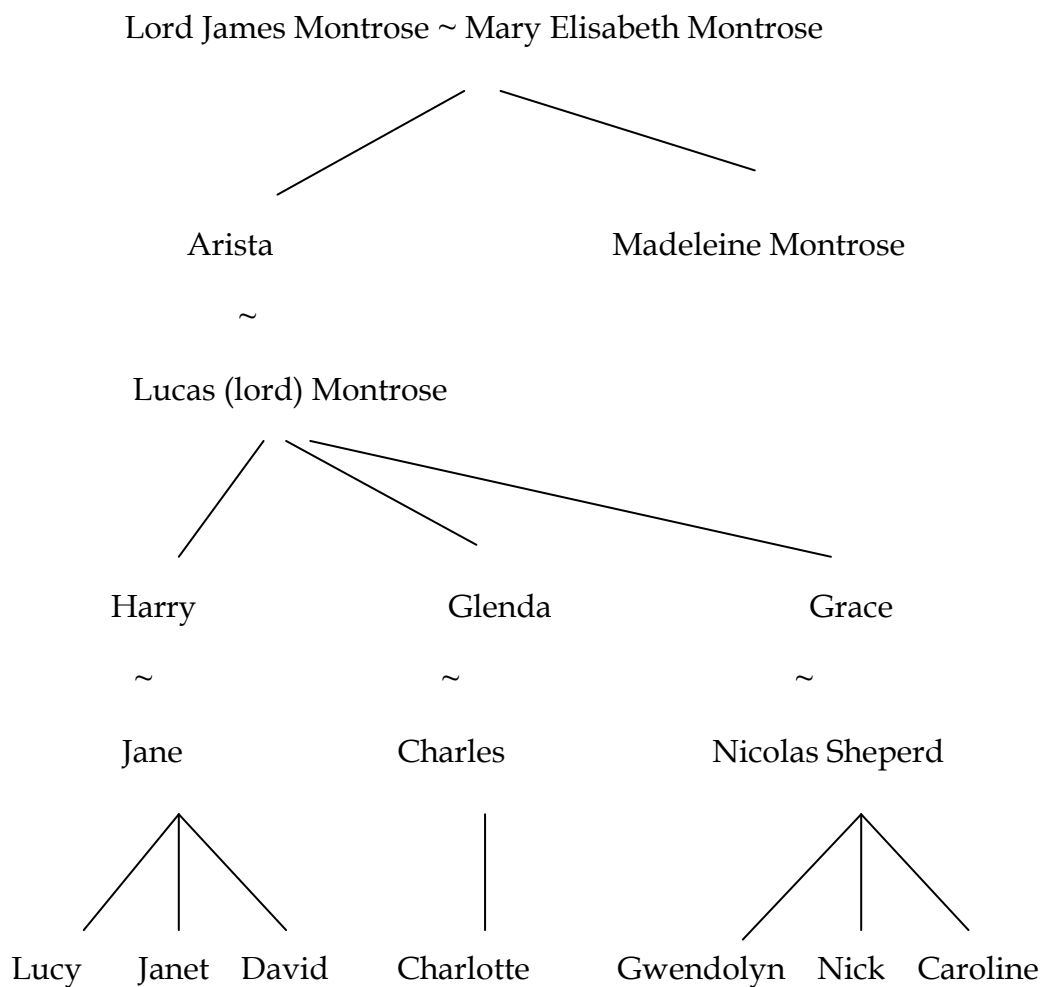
Lord James Montrose ~ Mary Elisabeth Montrose

Arista

Madeleine Montrose

~

Lucas (lord) Montrose

Harry

Glenda

Grace

~

~

~

Jane

Charles

Nicolas Sheperd

Lucy Janet David

Charlotte

Gwendolyn Nick Caroline